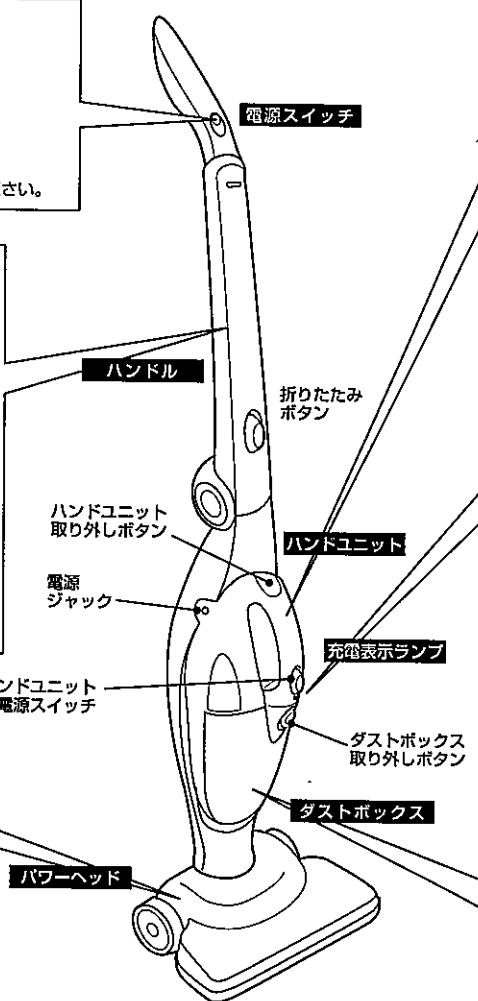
電源スイッチ

さい。

ハンドル

折りたたみ
ボタン

ハンドユニット
取り外しボタン

ハンドユニット

電源
ジャック

充電表示ランプ

ンドユニット
電源スイッチ

ダストボックス
取り外しボタン

ダストボックス

パワーヘッド